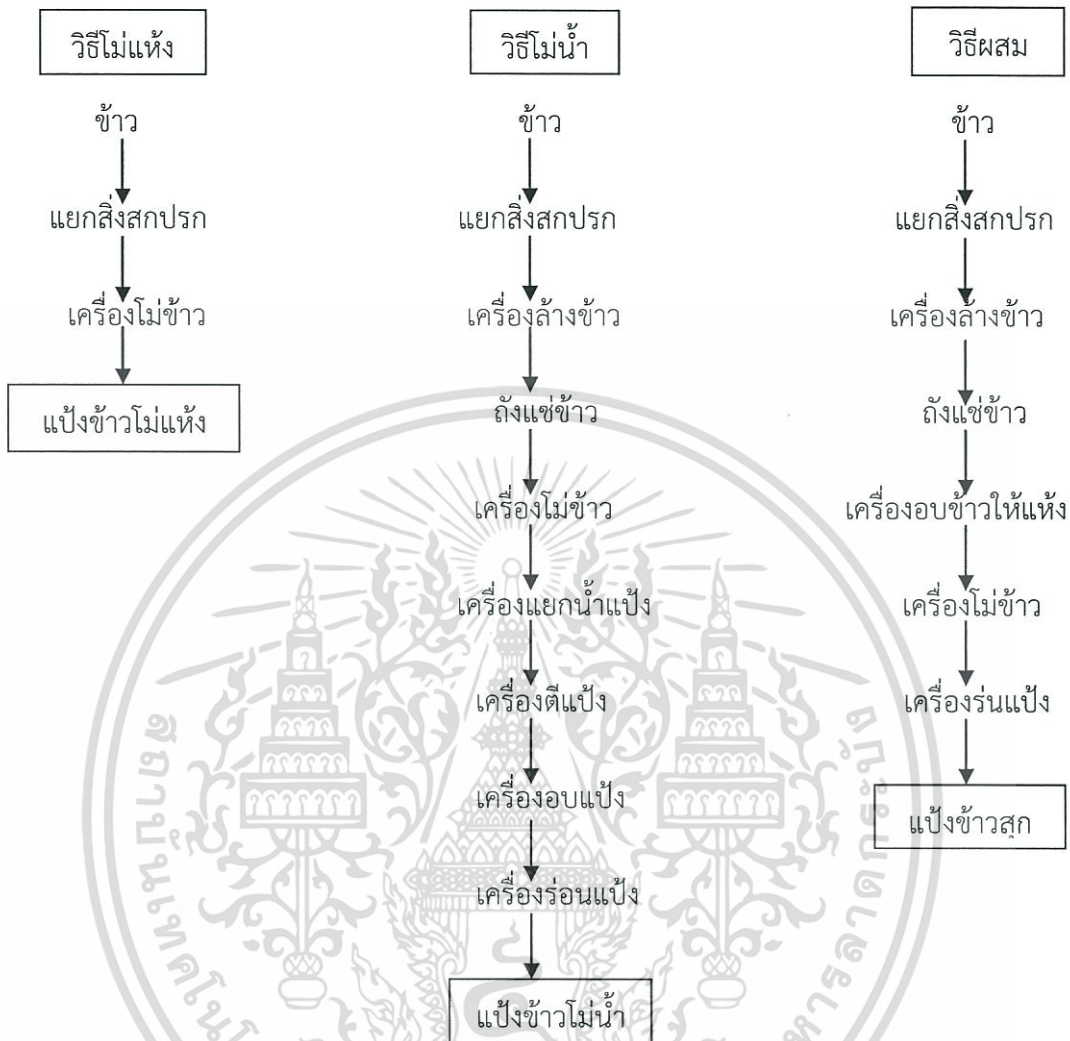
วิธีโม่แห้ง

ข้าว
แยกสิ่งสกปรก
เครื่องโม่ข้าว
แป้งข้าวโม่แห้ง

วิธีโม่น้ำ

ข้าว
แยกสิ่งสกปรก
เครื่องล้างข้าว
ถังแช่ข้าว
เครื่องโม่ข้าว
เครื่องแยกน้ำแป้ง
เครื่องตีแป้ง
เครื่องอบแป้ง
เครื่องร่อนแป้ง
แป้งข้าวโม่น้ำ

วิธีผสม

ข้าว
แยกสิ่งสกปรก
เครื่องล้างข้าว
ถังแช่ข้าว
เครื่องอบข้าวให้แห้ง
เครื่องโม่ข้าว
เครื่องร่นแป้ง
แป้งข้าวสุก

สถาบันเทคโนโลยีพระจอมเกล้าเจ้าคุณทหารลาดกระบัง